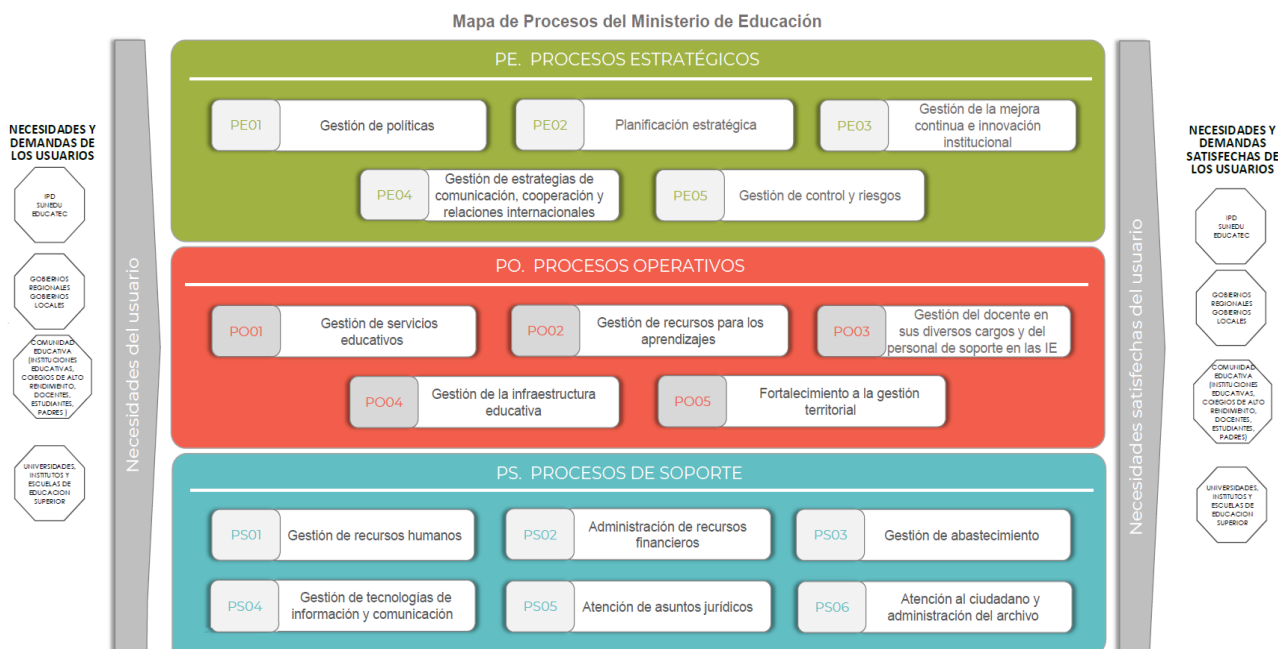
Mapa de Procesos del Ministerio de Educación

NECESIDADES Y DEMANDAS DE LOS USUARIOS

IPD SUNEDU EDUCATEC

GOBIERNOS REGIONALES GOBIERNOS LOCALES

COMUNIDAD EDUCATIVA (INSTITUCIONES EDUCATIVAS, COLEGIOS DE ALTO RENDIMIENTO, DOCENTES, ESTUDIANTES, PADRES )

UNIVERSIDADES, INSTITUTOS Y ESCUELAS DE EDUCACION SUPERIOR

Necesidades del usuario

PE. PROCESOS ESTRATÉGICOS

PE01 Gestión de políticas

PE02 Planificación estratégica

PE03 Gestión de la mejora continua e innovación institucional

PE04 Gestión de estrategias de comunicación, cooperación y relaciones internacionales

PE05 Gestión de control y riesgos

PO. PROCESOS OPERATIVOS

PO01 Gestión de servicios educativos

PO02 Gestión de recursos para los aprendizajes

PO03 Gestión del docente en sus diversos cargos y del personal de soporte en las IE

PO04 Gestión de la infraestructura educativa

PO05 Fortalecimiento a la gestión territorial

PS. PROCESOS DE SOPORTE

PS01 Gestión de recursos humanos

PS02 Administración de recursos financieros

PS03 Gestión de abastecimiento

PS04 Gestión de tecnologías de información y comunicación

PS05 Atención de asuntos jurídicos

PS06 Atención al ciudadano y administración del archivo

Necesidades satisfechas del usuario

NECESIDADES Y DEMANDAS SATISFECHAS DE LOS USUARIOS

IPD SUNEDU EDUCATEC

GOBIERNOS REGIONALES GOBIERNOS LOCALES

COMUNIDAD EDUCATIVA (INSTITUCIONES EDUCATIVAS, COLEGIOS DE ALTO RENDIMIENTO, DOCENTES, ESTUDIANTES, PADRES)

UNIVERSIDADES, INSTITUTOS Y ESCUELAS DE EDUCACION SUPERIOR